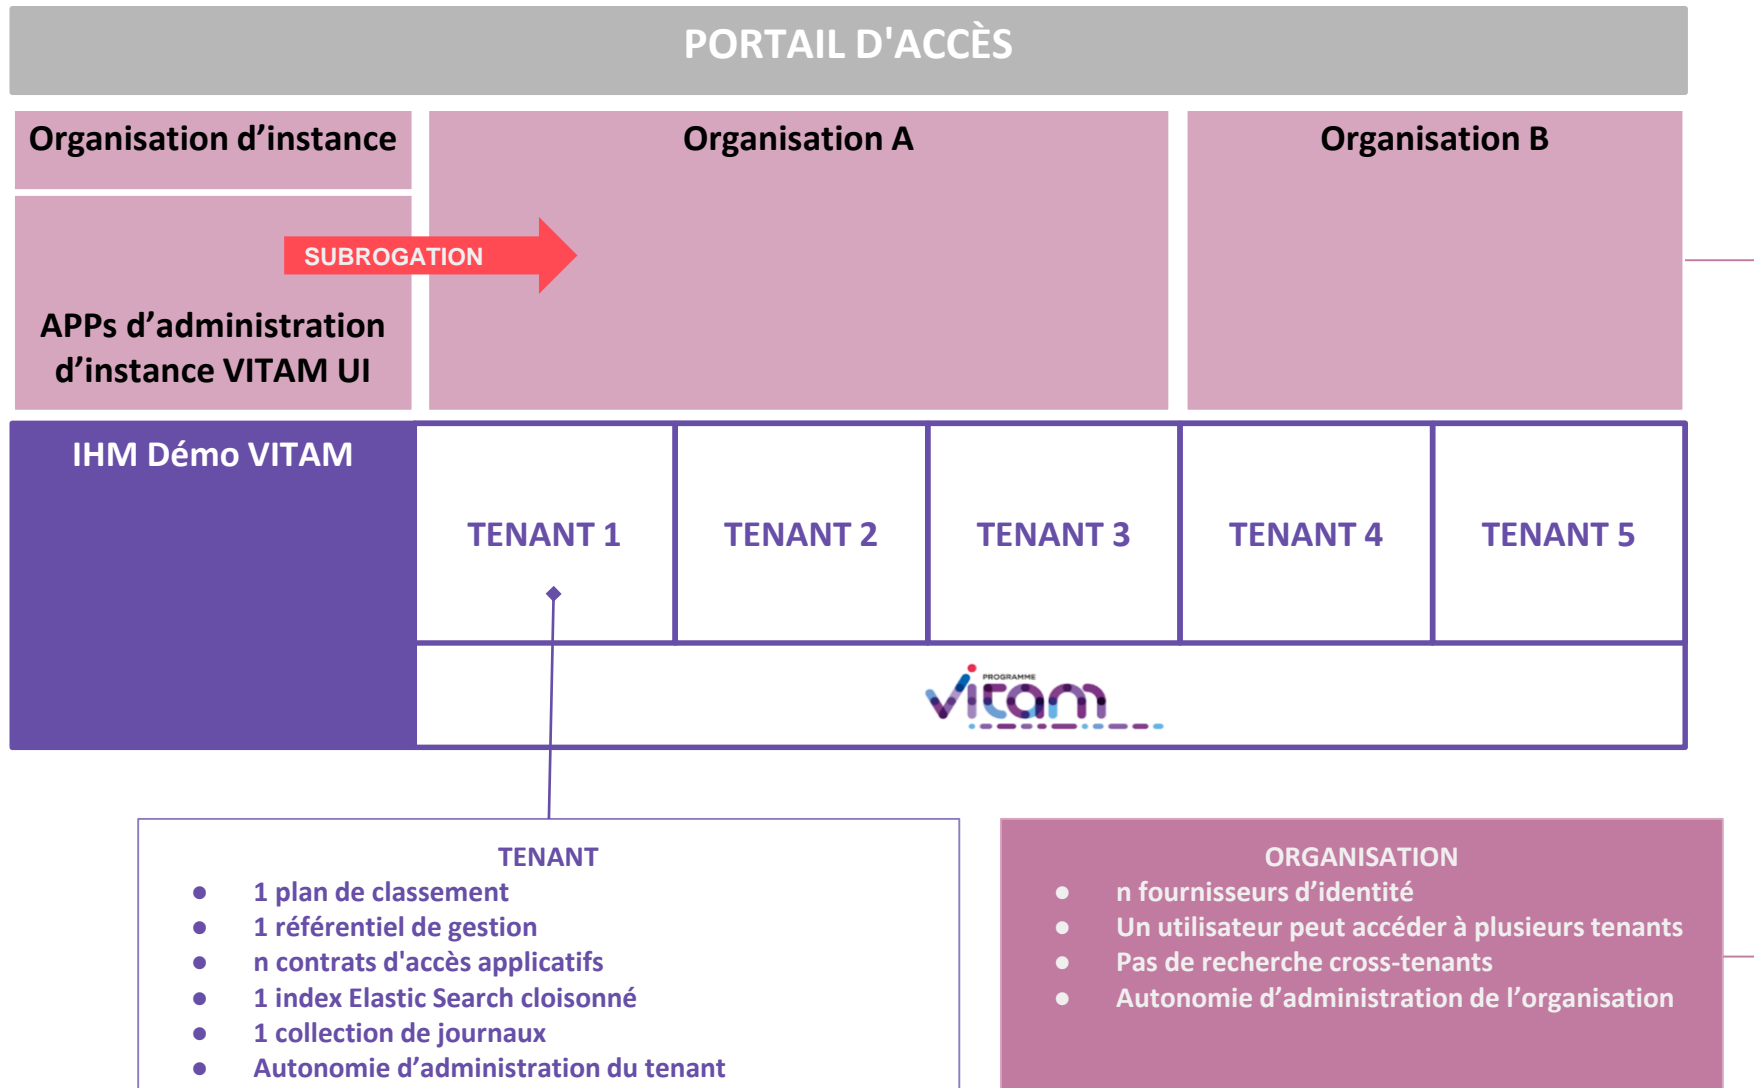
PORTAIL D'ACCÈS

Organisation d'instance

Organisation A

Organisation B

SUBROGATION

APPs d'administration d'instance VITAM UI

IHM Démo VITAM

TENANT 1

TENANT 2

TENANT 3

TENANT 4

TENANT 5

PROGRAMME vitam

TENANT
- 1 plan de classement
- 1 référentiel de gestion
- n contrats d'accès applicatifs
- 1 index Elastic Search cloisonné
- 1 collection de journaux
- Autonomie d'administration du tenant

ORGANISATION
- n fournisseurs d'identité
- Un utilisateur peut accéder à plusieurs tenants
- Pas de recherche cross-tenants
- Autonomie d'administration de l'organisation